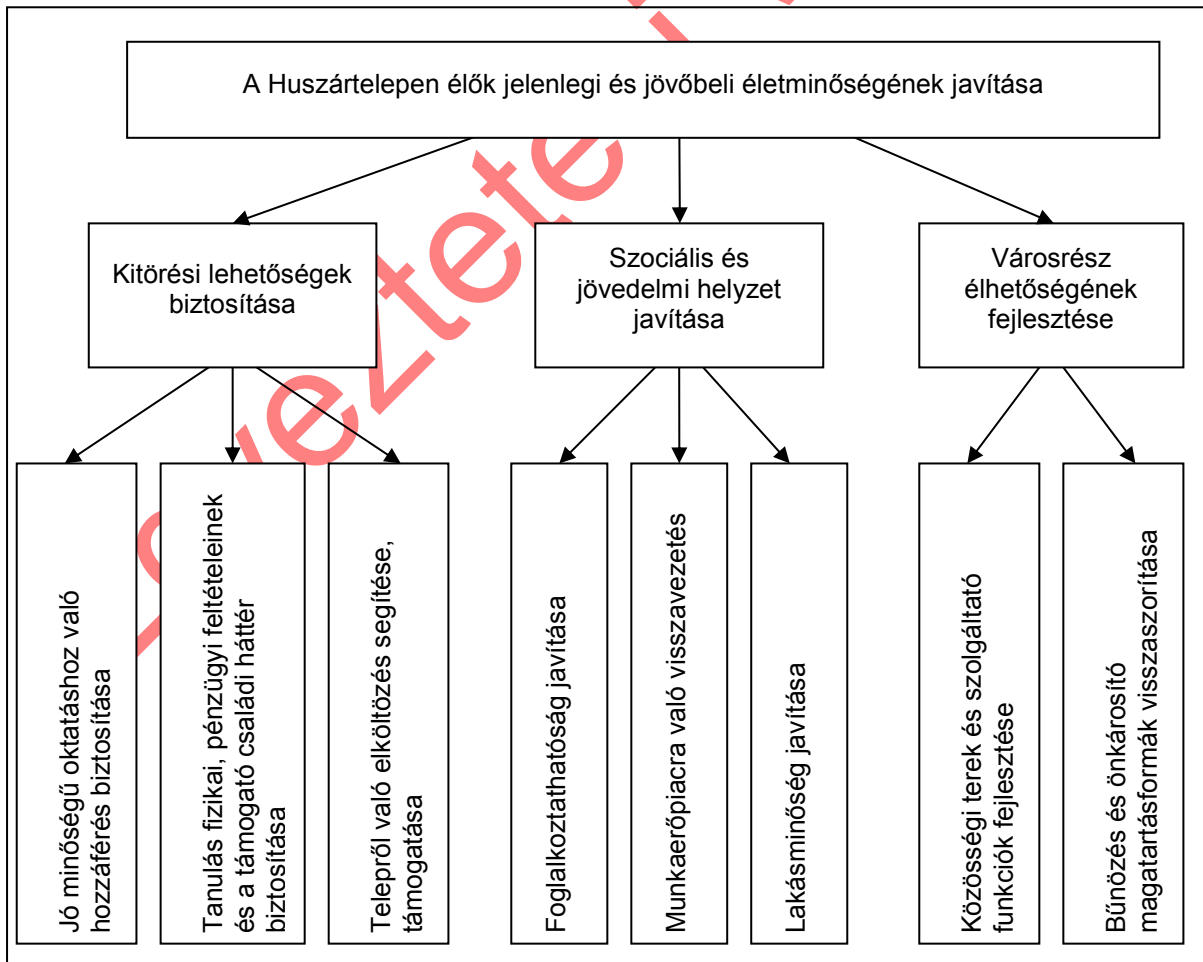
A Huszártelepen élők jelenlegi és jövőbeli életminőségének javítása

Kitörési lehetőségek biztosítása

Szociális és jövedelmi helyzet javítása

Városrész élhetőségének fejlesztése

Jó minőségű oktatáshoz való hozzáférés biztosítása

Tanulás fizikai, pénzügyi feltételeinek és a támogató családi háttér biztosítása

Telepről való elköltözés segítése, támogatása

Foglalkoztathatóság javítása

Munkaerőpiacra való visszavezetés

Lakásminőség javítása

Közösségi terek és szolgáltató funkciók fejlesztése

Bűnözés és önkárosító magatartásformák visszaszorítása

vezetet